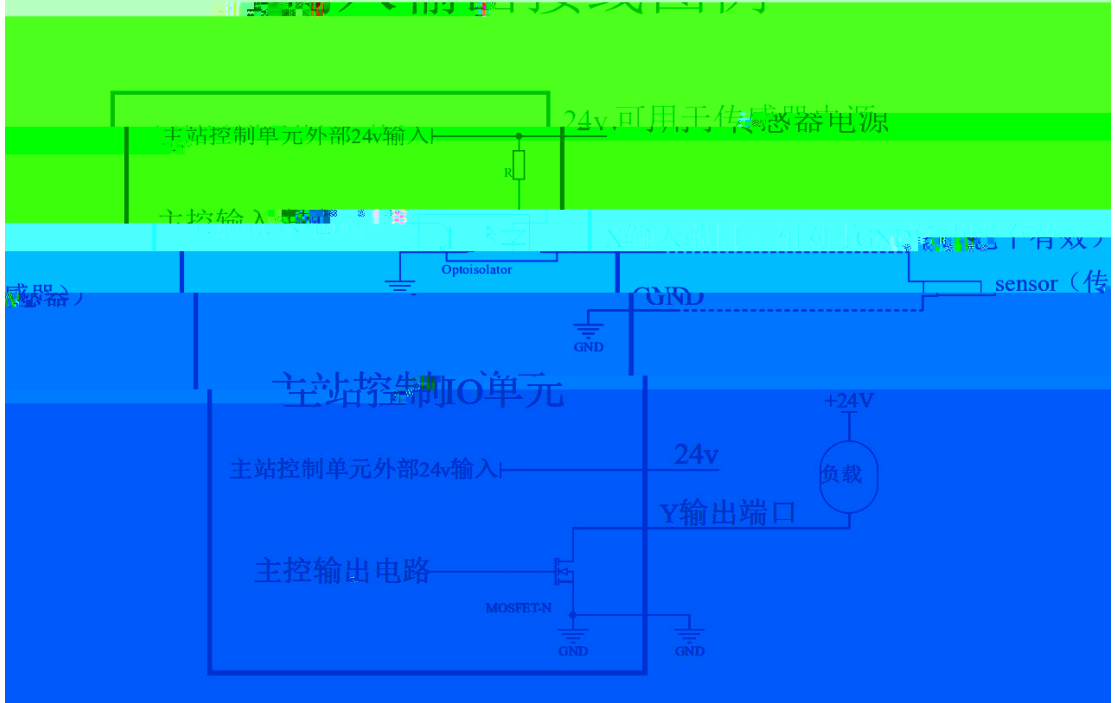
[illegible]入/输出接线图例

主站控制单元外部24v输入

24v,可用于传感器电源

R

主控输入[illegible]

X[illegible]入端口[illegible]GND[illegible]有效)

Optoisolator

sensor(传感器)

GND

GND

主站控制IO单元

+24V

主站控制单元外部24v输入

24v

负载

Y输出端口

主控输出电路

MOSFET-N

GND

GND